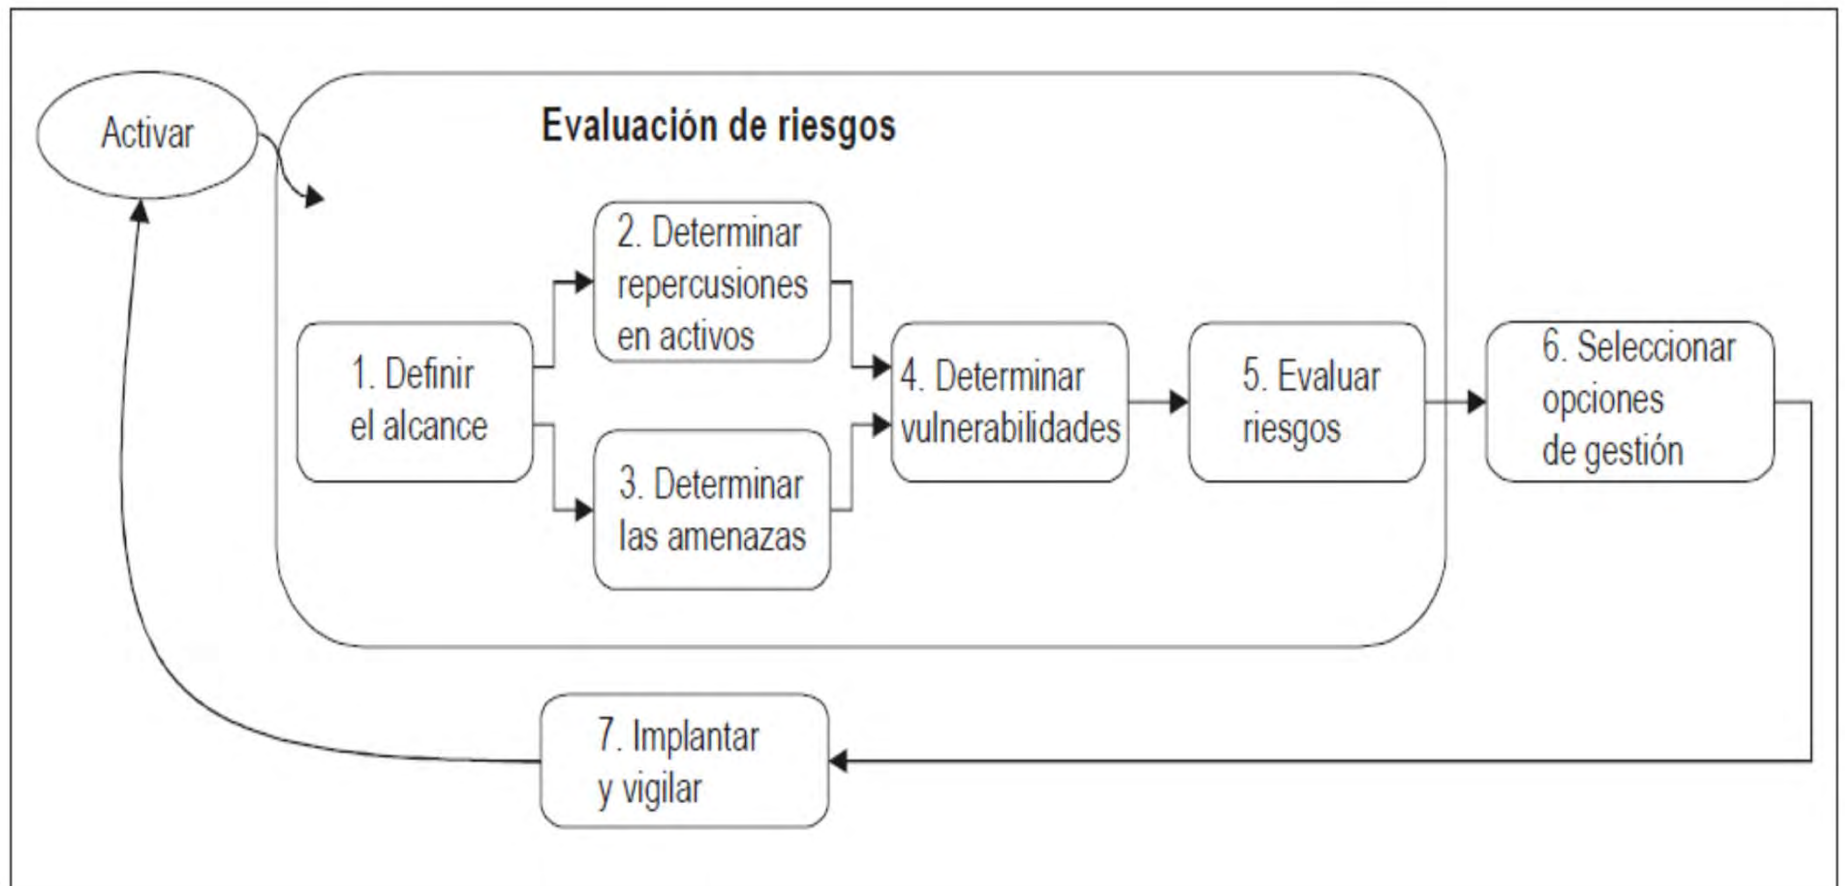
Activar

Evaluación de riesgos

1. Definir el alcance

2. Determinar repercusiones en activos

3. Determinar las amenazas

4. Determinar vulnerabilidades

5. Evaluar riesgos

6. Seleccionar opciones de gestión

7. Implantar y vigilar